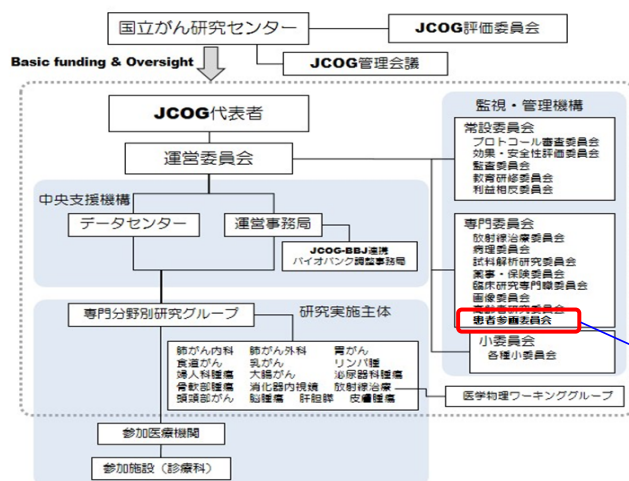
国立がん研究センター

JCOG評価委員会

Basic funding & Oversight

JCOG管理会議

JCOG代表者

運営委員会

監視・管理機構

常設委員会
プロトコール審査委員会
効果・安全性評価委員会
監査委員会
教育研修委員会
利益相反委員会

中央支援機構

データセンター

運営事務局

JCOG-BBJ連携
バイオバンク調整事務局

専門委員会
放射線治療委員会
病理委員会
試料解析研究委員会
薬事・保険委員会
臨床研究専門職委員会
画像委員会
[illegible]
患者参画委員会

専門分野別研究グループ

研究実施主体

小委員会
各種小委員会

肺がん内科　肺がん外科　胃がん
食道がん　乳がん　リンパ腫
婦人科腫瘍　大腸がん　泌尿器科腫瘍
骨軟部腫瘍　消化器内視鏡　放射線治療
頭頸部がん　脳腫瘍　肝胆膵　皮膚腫瘍

医学物理ワーキンググループ

参加医療機関

参加施設（診療科）